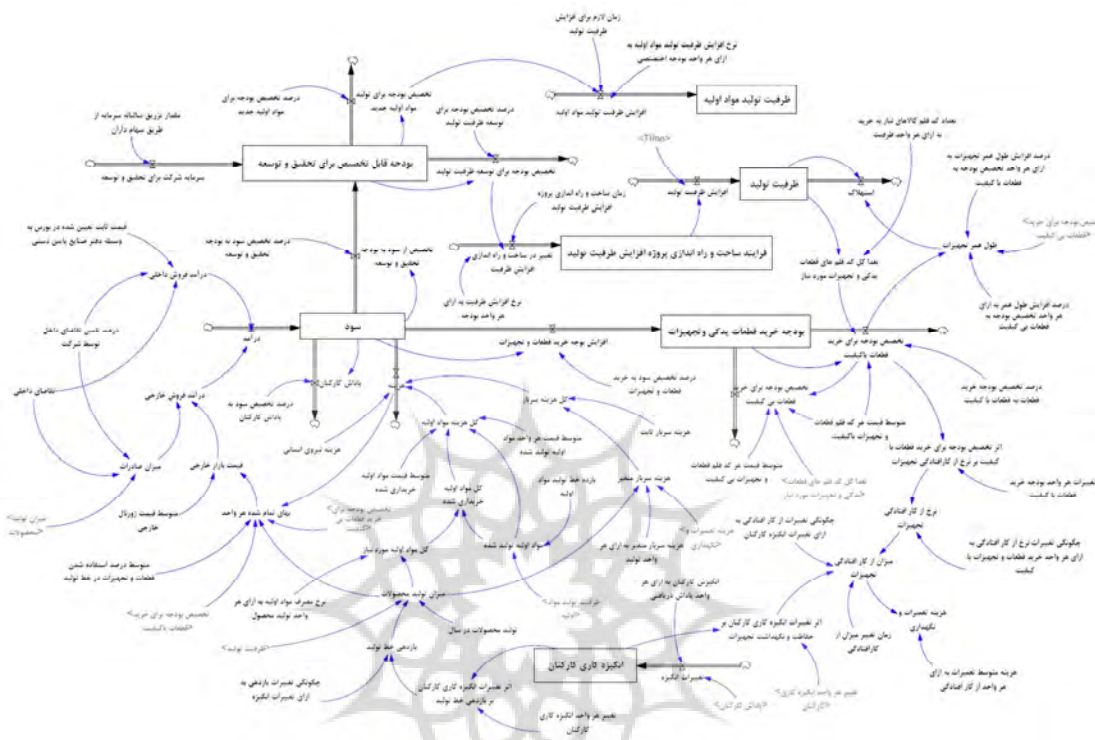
زمان لازم برای افزایش ظرفیت تولید

نرخ افزایش ظرفیت تولید مواد اولیه به ازای هر واحد بودجه اختصاصی

ظرفیت تولید مواد اولیه

افزایش ظرفیت تولید مواد اولیه

درصد تخصیص بودجه برای مواد اولیه جدید

تخصیص بودجه برای تولید مواد اولیه جدید

درصد تخصیص بودجه برای توسعه ظرفیت تولید

مقدار تزریق سالیانه سرمایه از طریق سهام داران

بودجه قابل تخصیص برای تحقیق و توسعه

سرمایه گذاری شرکت برای تحقیق و توسعه

تخصیص بودجه برای توسعه ظرفیت تولید

<Time>

ظرفیت تولید

افزایش ظرفیت تولید

استهلاک

تعداد کد قلم کالاهای نیاز به خرید به ازای هر واحد ظرفیت

درصد افزایش طول عمر تجهیزات به ازای هر واحد تخصیص بودجه به قطعات با کیفیت

زمان ساخت و راه اندازی پروژه افزایش ظرفیت تولید

تغییر در ساخت و راه اندازی افزایش ظرفیت

فرایند ساخت و راه اندازی پروژه افزایش ظرفیت تولید

طول عمر تجهیزات

تعداد کل کد قلم های قطعات یدکی و تجهیزات مورد نیاز

قیمت ثابت تعیین شده در بورس به وسیله دفتر صنایع پاس دستی

درصد تخصیص سود به بودجه تحقیق و توسعه

تخصیص از سود به بودجه تحقیق و توسعه

نرخ افزایش ظرفیت به ازای هر واحد بودجه

درصد افزایش طول عمر به ازای هر واحد تخصیص بودجه به قطعات بی کیفیت

درآمد فروش داخلی

درصد تامین تقاضای داخل توسط شرکت

درآمد

سود

بودجه خرید قطعات یدکی و تجهیزات

افزایش بوجه خرید قطعات و تجهیزات

تخصیص بودجه برای خرید قطعات باکیفیت

تقاضای داخلی

درآمد فروش خارجی

پاداش کارکنان

هزینه

درصد تخصیص سود به خرید قطعات و تجهیزات

تخصیص بودجه برای خرید قطعات بی کیفیت

درصد تخصیص بودجه خرید قطعات به قطعات با کیفیت

میزان صادرات

قیمت بازار خارجی

درصد تخصیص سود به پاداش کارکنان

هزینه نیروی انسانی

کل هزینه سربار

کل هزینه مواد اولیه

هزینه سربار ثابت

متوسط قیمت هر کد قلم قطعات و تجهیزات باکیفیت

متوسط قیمت هر واحد مواد اولیه تولید شده

متوسط قیمت مواد اولیه خریداری شده

کل مواد اولیه خریداری شده

بازده خط تولید مواد اولیه

هزینه سربار متغیر

متوسط قیمت هر کد قلم قطعات و تجهیزات بی کیفیت

اثر تخصیص بودجه برای خرید قطعات با کیفیت بر نرخ از کار افتادگی تجهیزات

تغییرات هر واحد بودجه خرید قطعات با کیفیت

میزان تولید

متوسط قیمت ژورنال خارجی

بهای تمام شده هر واحد

مواد اولیه تولید شده

هزینه سربار متغیر به ازای هر واحد تولید

چگونگی تغییرات از کار افتادگی به ازای تغییرات انگیزه کارکنان

نرخ از کار افتادگی تجهیزات

چگونگی تغییرات نرخ از کار افتادگی به ازای هر واحد خرید قطعات و تجهیزات با کیفیت

متوسط درصد استفاده شدن قطعات و تجهیزات در خط تولید

کل مواد اولیه مورد نیاز

نرخ مصرف مواد اولیه به ازای هر واحد تولید محصول

میزان تولید محصولات

انگیزش کارکنان به ازای هر واحد پاداش دریافتی

میزان از کار افتادگی تجهیزات

هزینه تعمیرات و نگهداری

اثر تغییرات انگیزه کاری کارکنان بر حفاظت و نگهداشت تجهیزات

زمان تغییر میزان از کارافتادگی

تولید محصولات در سال

بازدهی خط تولید

انگیزه کاری کارکنان

چگونگی تغییرات بازدهی به ازای تغییرات انگیزه

اثر تغییرات انگیزه کاری کارکنان بر بازدهی خط تولید

تغییرات انگیزه

هزینه متوسط تعمیرات به ازای هر واحد از کار افتادگی

تغییر هر واحد انگیزه کاری کارکنان